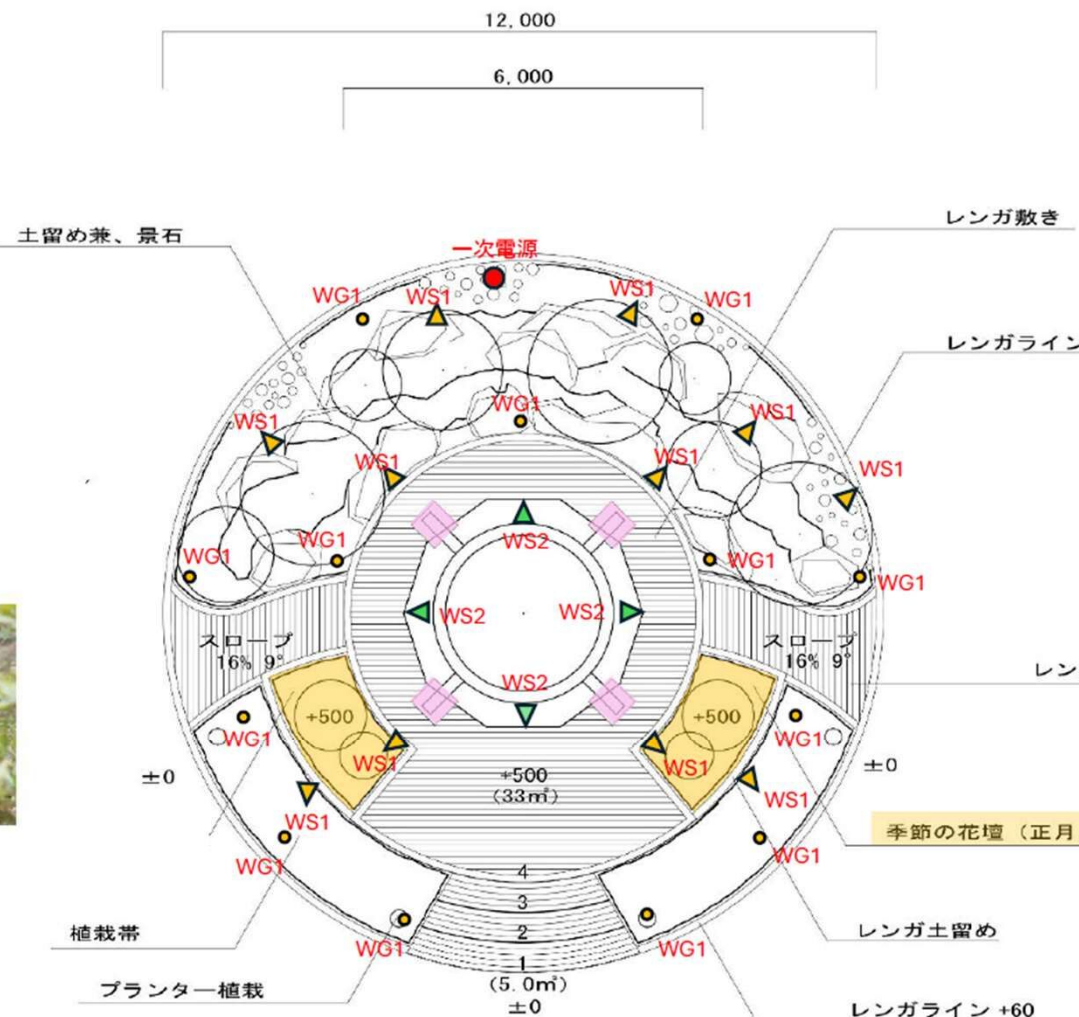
12,000

6,000

土留め兼、景石

一次電源

レンガ敷き

レンガライン

WG1
WS1
WS1
WG1
WG1
WS1
WS1
WS1
WS1
WS1
WG1
WG1
WG1
WG1

WS2
WS2
WS2
WS2

スロープ
16% 9°

スロープ
16% 9°

レン

+500
+500

WG1
WS1
WS1
WG1

±0

+500
(33㎡)

±0

WS1
WS1

季節の花壇（正月

WG1
WG1

4
3
2
1
(5.0㎡)
±0

植栽帯

WG1
WG1

レンガ土留め

プランター植栽

レンガライン +60